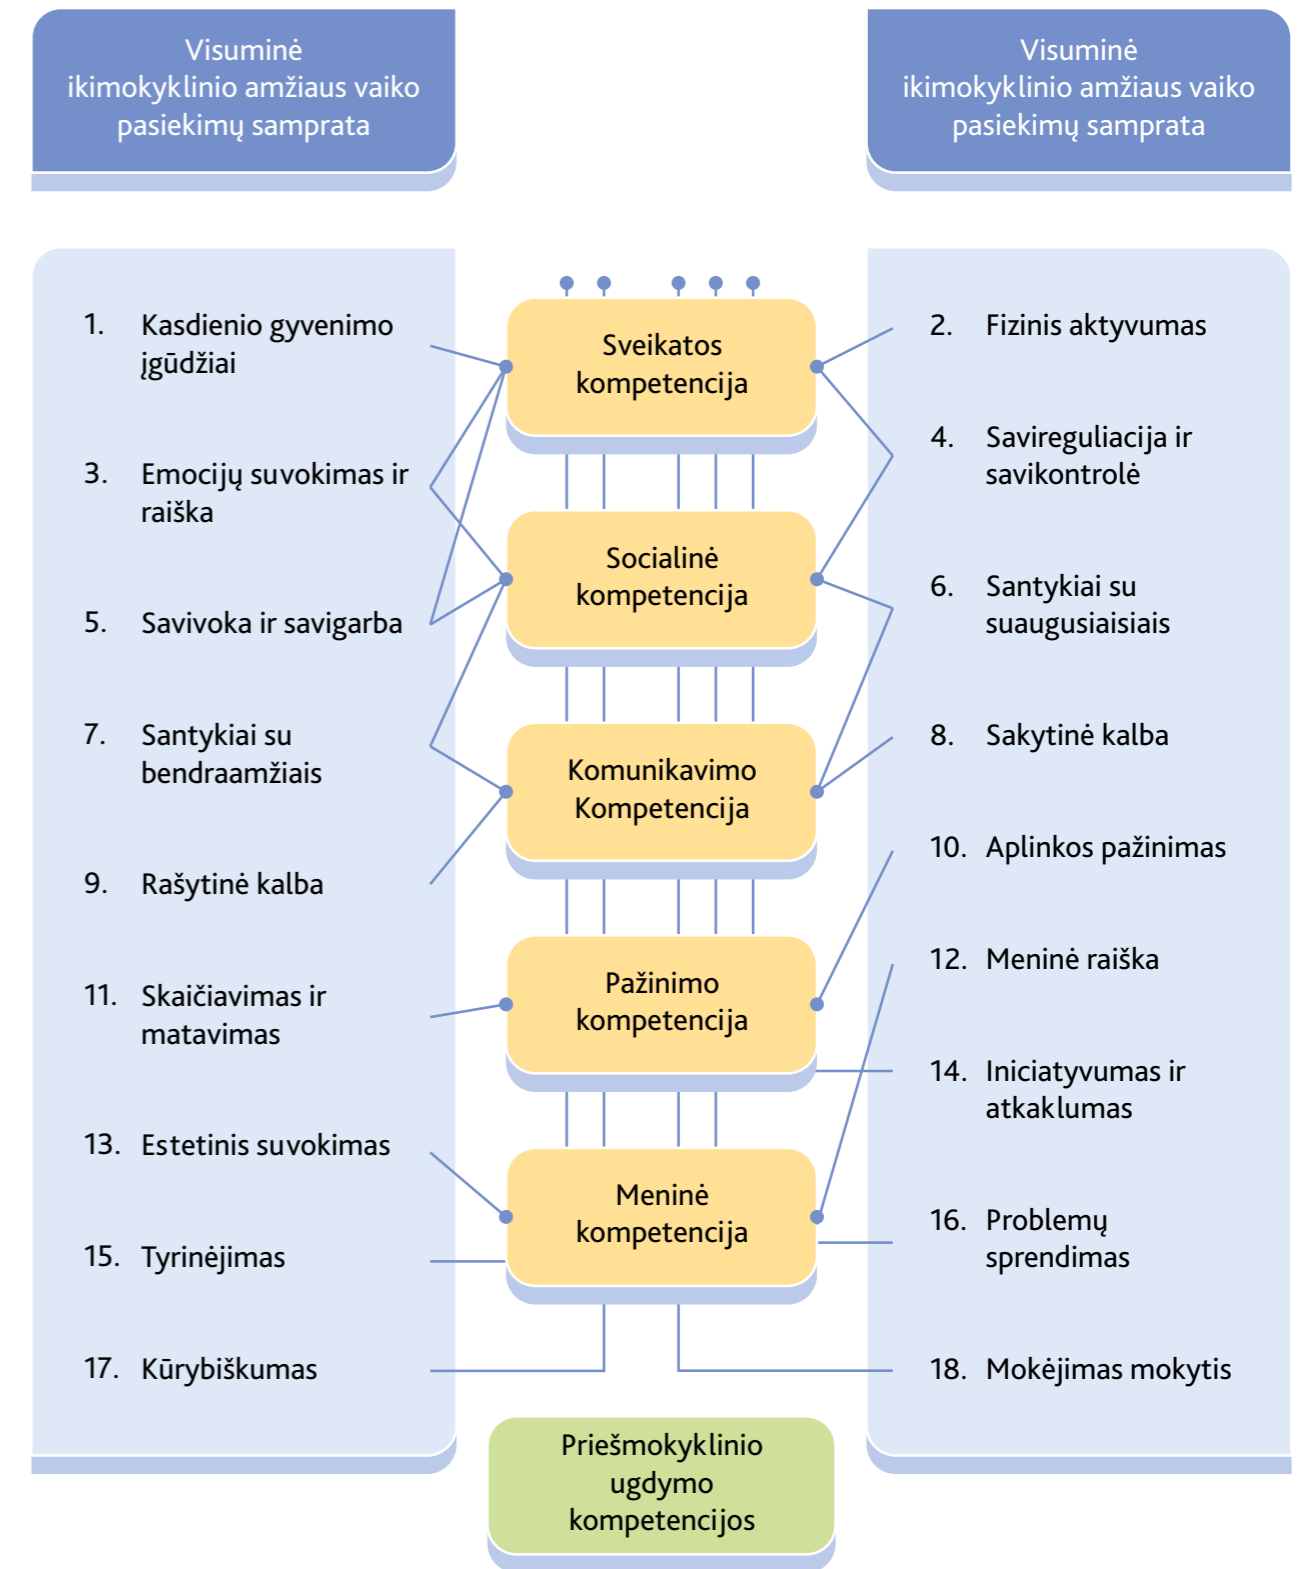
Visuminė ikimokyklinio amžiaus vaiko pasiekimų samprata

Visuminė ikimokyklinio amžiaus vaiko pasiekimų samprata

1. Kasdienio gyvenimo įgūdžiai

3. Emocijų suvokimas ir raiška

5. Savivoka ir savigarba

7. Santykiai su bendraamžiais

9. Rašytinė kalba

11. Skaičiavimas ir matavimas

13. Estetinis suvokimas

15. Tyrinėjimas

17. Kūrybiškumas

Sveikatos kompetencija

Socialinė kompetencija

Komunikavimo Kompetencija

Pažinimo kompetencija

Meninė kompetencija

2. Fizinis aktyvumas

4. Savireguliacija ir savikontrolė

6. Santykiai su suaugusiaisiais

8. Sakytinė kalba

10. Aplinkos pažinimas

12. Meninė raiška

14. Iniciatyvumas ir atkaklumas

16. Problemų sprendimas

18. Mokėjimas mokytis

Priešmokyklinio ugdymo kompetencijos